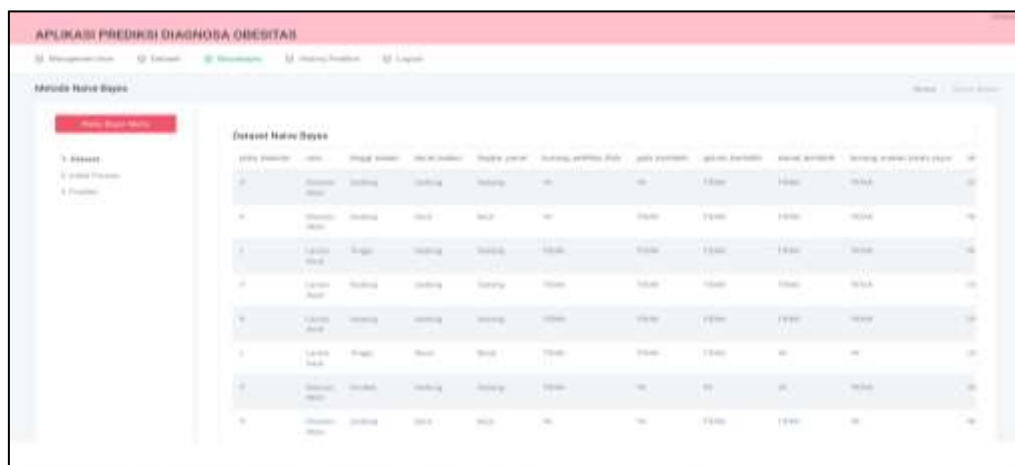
APLIKASI PREDIKSI DIAGNOSA OBESITAS

Manajemen User   Dataset   Naive Bayes   History Prediksi   Logout

Metode Naive Bayes

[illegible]

1. Dataset
2. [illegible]
3. Prediksi

Dataset Naive Bayes

| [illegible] | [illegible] | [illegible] | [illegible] | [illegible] | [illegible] | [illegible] | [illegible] | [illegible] | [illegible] |
|---|---|---|---|---|---|---|---|---|---|
| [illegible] | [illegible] | Sedang | Sedang | Sedang | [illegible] | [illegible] | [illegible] | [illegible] | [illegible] |
| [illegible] | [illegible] | Sedang | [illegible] | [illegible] | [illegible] | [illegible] | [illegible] | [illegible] | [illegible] |
| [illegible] | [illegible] | Tinggi | Sedang | Sedang | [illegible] | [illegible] | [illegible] | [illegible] | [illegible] |
| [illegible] | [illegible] | Sedang | Sedang | Sedang | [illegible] | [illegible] | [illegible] | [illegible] | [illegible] |
| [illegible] | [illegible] | Sedang | Sedang | Sedang | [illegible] | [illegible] | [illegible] | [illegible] | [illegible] |
| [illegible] | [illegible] | Tinggi | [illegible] | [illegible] | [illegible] | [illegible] | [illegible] | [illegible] | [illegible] |
| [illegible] | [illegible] | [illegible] | Sedang | Sedang | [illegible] | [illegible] | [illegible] | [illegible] | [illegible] |
| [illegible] | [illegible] | Sedang | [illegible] | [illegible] | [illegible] | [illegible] | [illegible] | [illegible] | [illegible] |